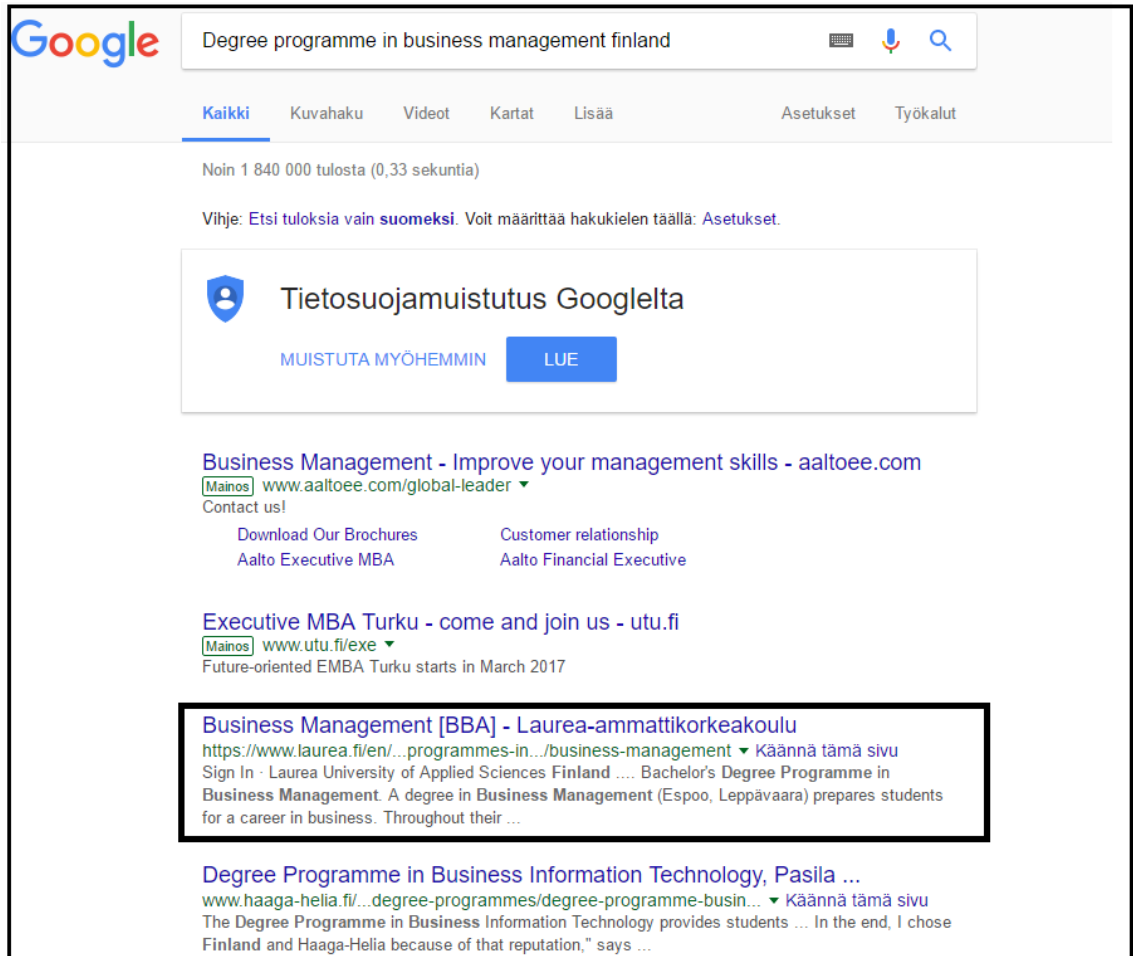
Google

Degree programme in business management finland

Kaikki Kuvahaku Videot Kartat Lisää Asetukset Työkalut

Noin 1 840 000 tulosta (0,33 sekuntia)

Vihje: Etsi tuloksia vain suomeksi. Voit määrittää hakukielen täällä: Asetukset.

Tietosuojamuistutus Googlelta

MUISTUTA MYÖHEMMIN LUE

Business Management - Improve your management skills - aaltoee.com
Mainos www.aaltoee.com/global-leader
Contact us!
Download Our Brochures
Customer relationship
Aalto Executive MBA
Aalto Financial Executive

Executive MBA Turku - come and join us - utu.fi
Mainos www.utu.fi/exe
Future-oriented EMBA Turku starts in March 2017

Business Management [BBA] - Laurea-ammattikorkeakoulu
https://www.laurea.fi/en/...programmes-in.../business-management Käännä tämä sivu
Sign In · Laurea University of Applied Sciences Finland .... Bachelor's Degree Programme in Business Management. A degree in Business Management (Espoo, Leppävaara) prepares students for a career in business. Throughout their ...

Degree Programme in Business Information Technology, Pasila ...
www.haaga-helia.fi/...degree-programmes/degree-programme-busin... Käännä tämä sivu
The Degree Programme in Business Information Technology provides students ... In the end, I chose Finland and Haaga-Helia because of that reputation," says ...